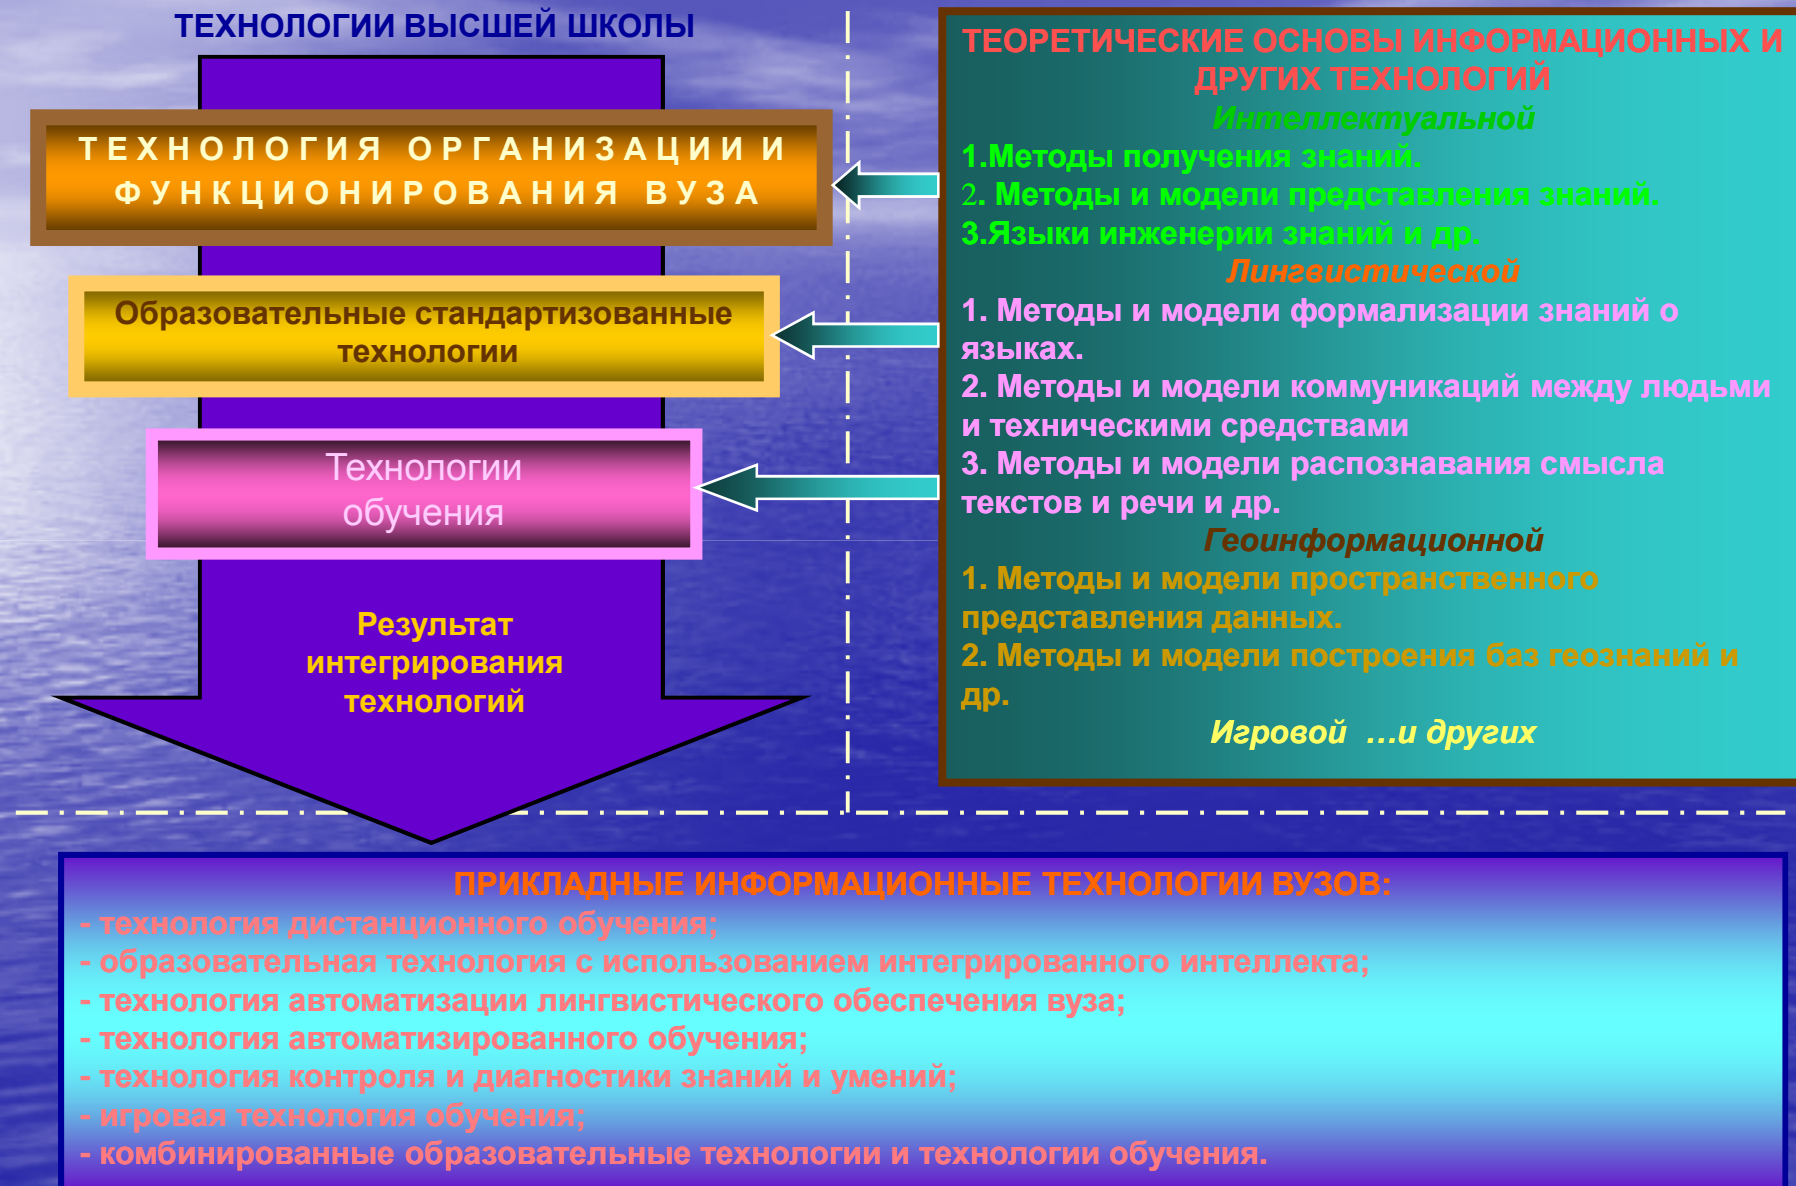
ТЕХНОЛОГИИ ВЫСШЕЙ ШКОЛЫ

ТЕХНОЛОГИЯ ОРГАНИЗАЦИИ И ФУНКЦИОНИРОВАНИЯ ВУЗА

Образовательные стандартизованные технологии

Технологии обучения

Результат интегрирования технологий

ТЕОРЕТИЧЕСКИЕ ОСНОВЫ ИНФОРМАЦИОННЫХ И ДРУГИХ ТЕХНОЛОГИЙ

Интеллектуальной

1.Методы получения знаний.
2. Методы и модели представления знаний.
3.Языки инженерии знаний и др.

Лингвистической

1. Методы и модели формализации знаний о языках.
2. Методы и модели коммуникаций между людьми и техническими средствами
3. Методы и модели распознавания смысла текстов и речи и др.

Геоинформационной

1. Методы и модели пространственного представления данных.
2. Методы и модели построения баз геознаний и др.

Игровой ...и других

ПРИКЛАДНЫЕ ИНФОРМАЦИОННЫЕ ТЕХНОЛОГИИ ВУЗОВ:
- технология дистанционного обучения;
- образовательная технология с использованием интегрированного интеллекта;
- технология автоматизации лингвистического обеспечения вуза;
- технология автоматизированного обучения;
- технология контроля и диагностики знаний и умений;
- игровая технология обучения;
- комбинированные образовательные технологии и технологии обучения.